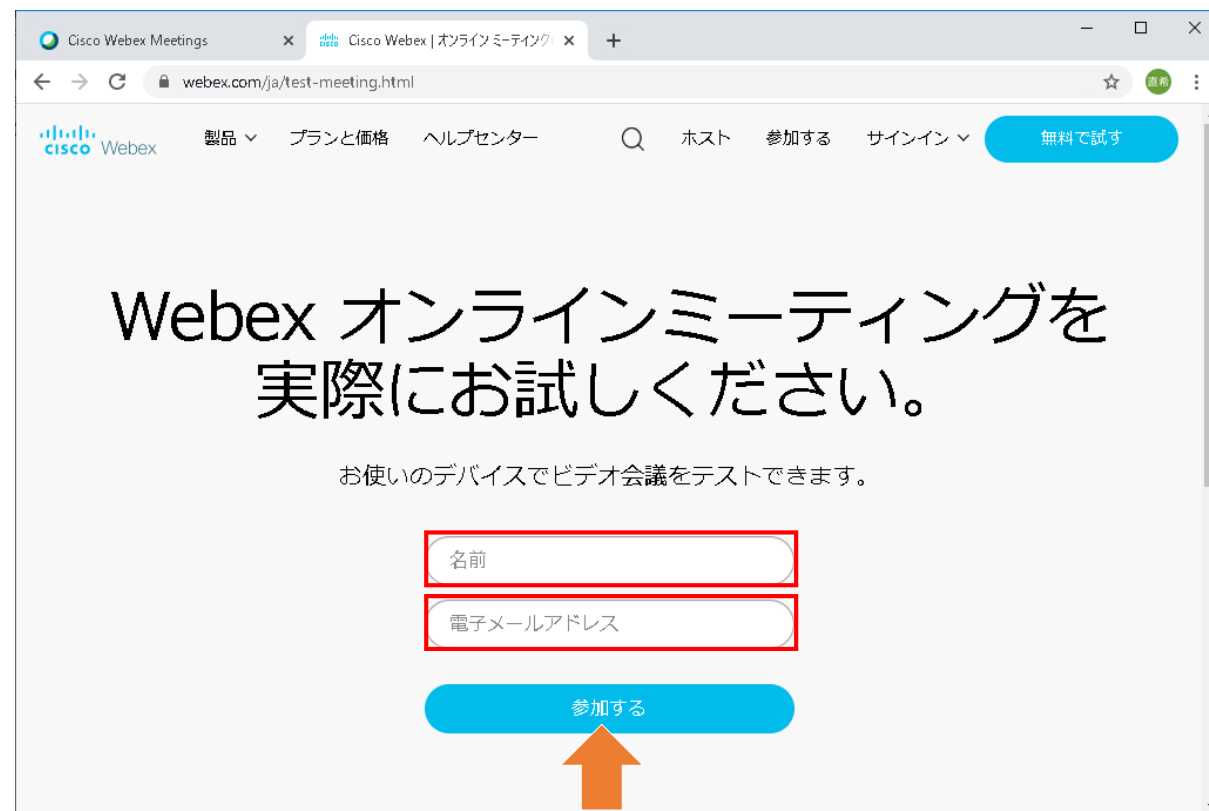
Cisco Webex Meetings ×
Cisco Webex | オンライン ミーティング ×
+

webex.com/ja/test-meeting.html

直希

cisco Webex
製品
プランと価格
ヘルプセンター
ホスト
参加する
サインイン
無料で試す

Webex オンラインミーティングを実際にお試しください。

お使いのデバイスでビデオ会議をテストできます。

名前

電子メールアドレス

参加する